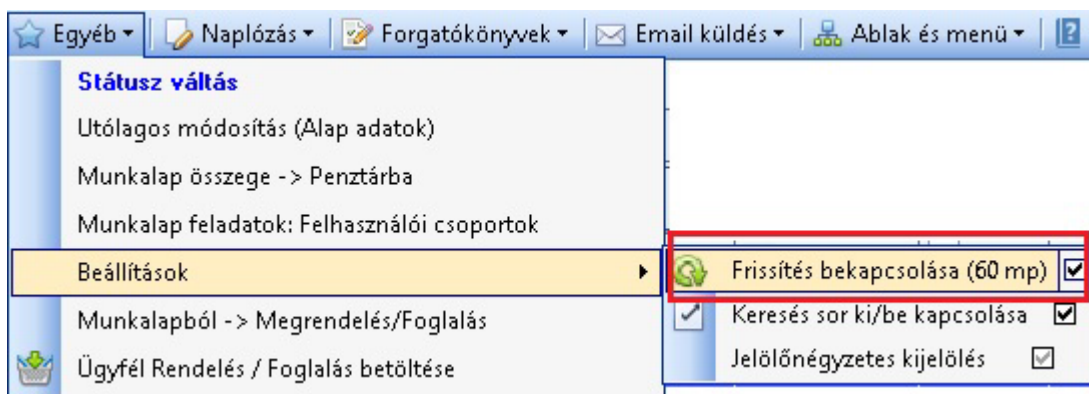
Egyéb ▾ | Naplózás ▾ | Forgatókönyvek ▾ | Email küldés ▾ | Ablak és menü ▾

Státusz váltás
Utólagos módosítás (Alap adatok)
Munkalap összege -> Penztárba
Munkalap feladatok: Felhasználói csoportok
Beállítások
Munkalapból -> Megrendelés/Foglalás
Ügyfél Rendelés / Foglalás betöltése

Frissítés bekapcsolása (60 mp)
Keresés sor ki/be kapcsolása
Jelölőnégyzetes kijelölés